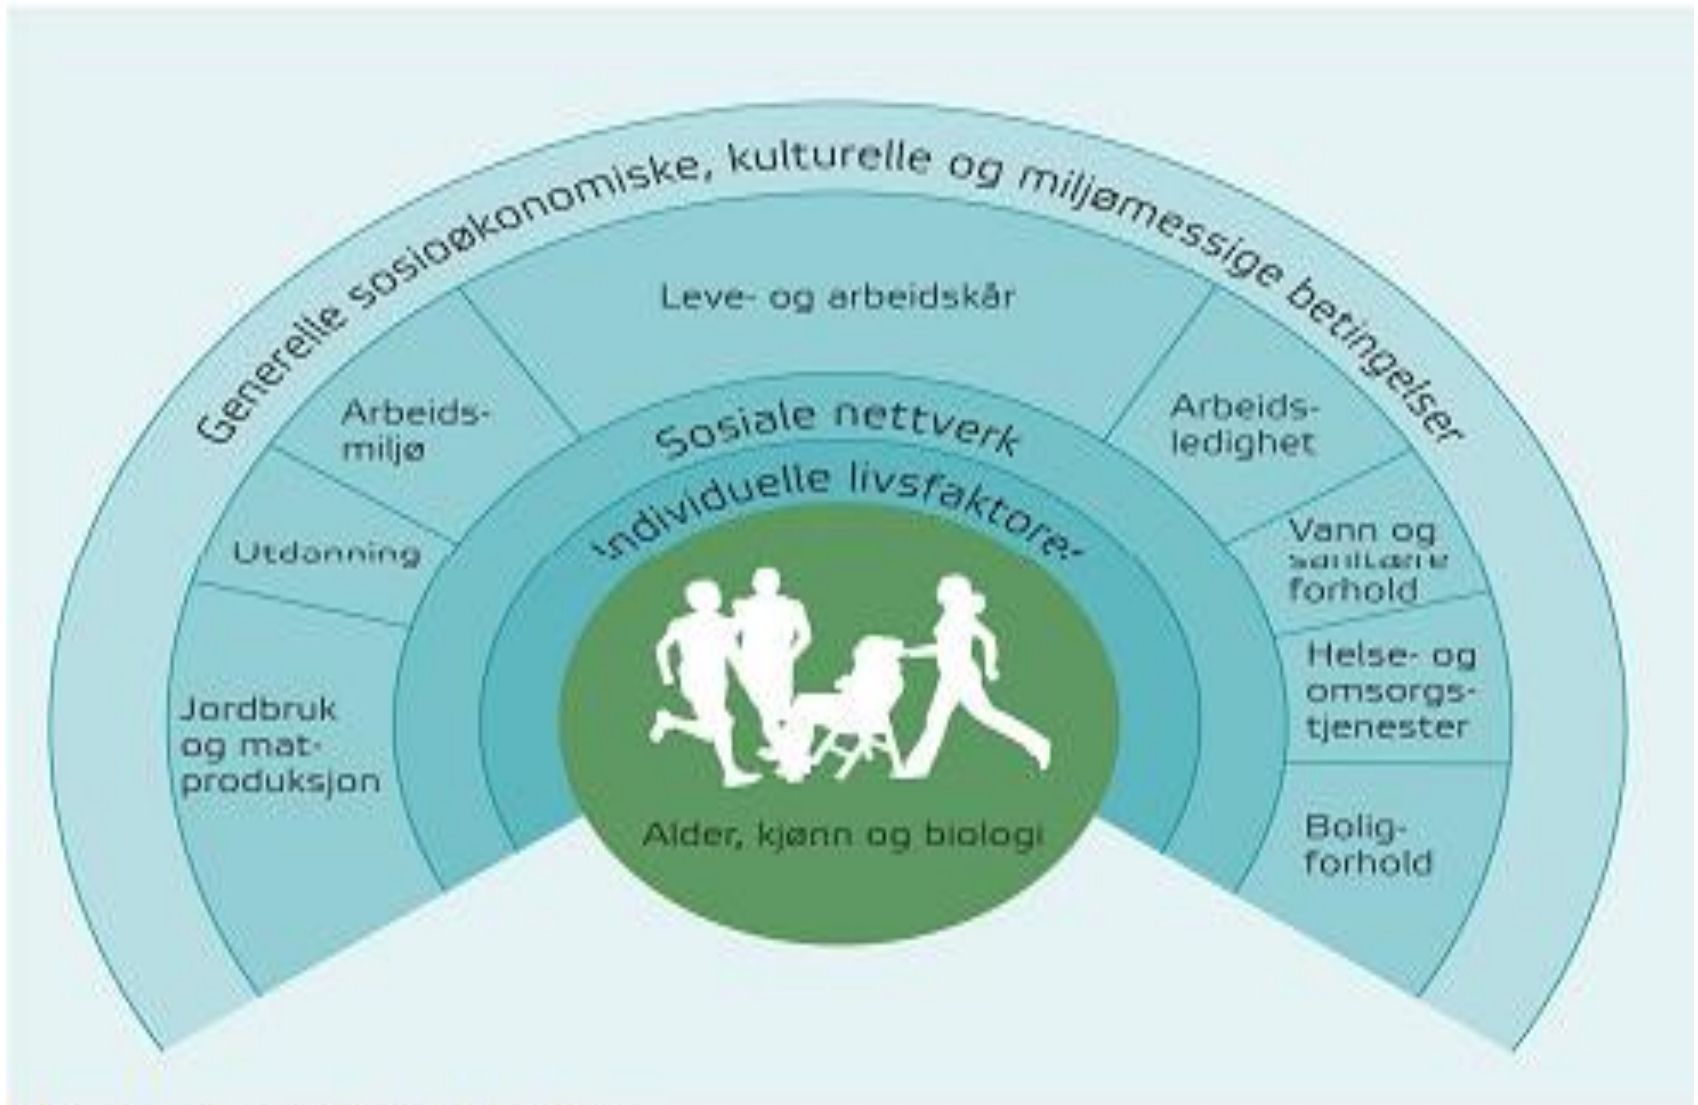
Generelle sosioøkonomiske, kulturelle og miljømessige betingelser

Leve- og arbeidskår

Arbeids-miljø

Utdanning

Jordbruk og mat-produksjon

Arbeids-ledighet

Vann og sanitære forhold

Helse- og omsorgs-tjenester

Bolig-forhold

Sosiale nettverk

Individuelle livsfaktorer

Alder, kjønn og biologi